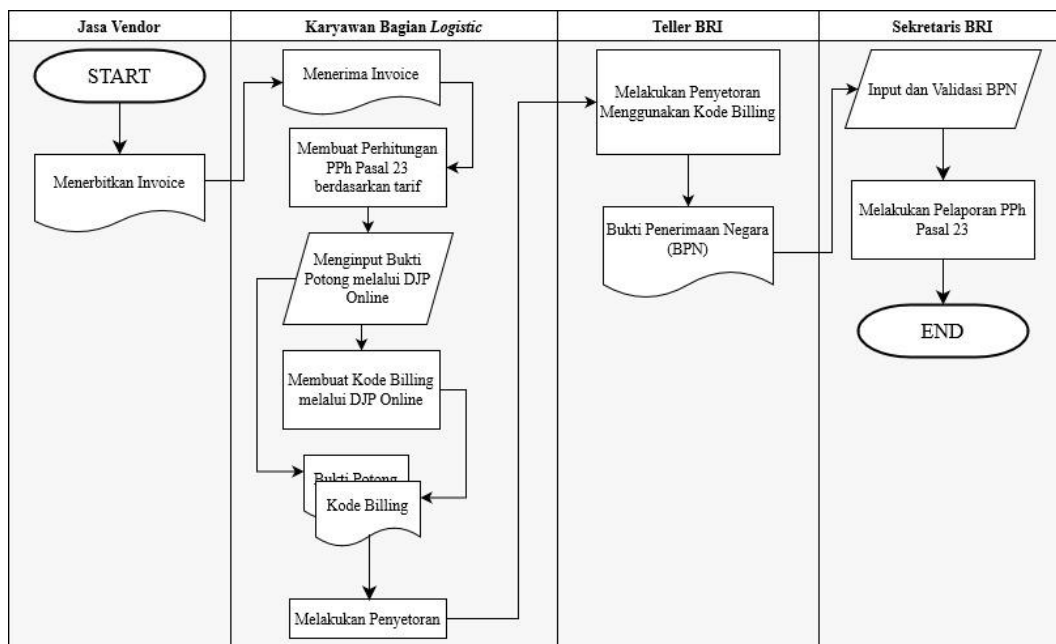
| Jasa Vendor | Karyawan Bagian *Logistic* | Teller BRI | Sekretaris BRI |
|---|---|---|---|

START

Menerbitkan Invoice

Menerima Invoice

Membuat Perhitungan PPh Pasal 23 berdasarkan tarif

Menginput Bukti Potong melalui DJP Online

Membuat Kode Billing melalui DJP Online

Bukti Potong

Kode Billing

Melakukan Penyetoran

Melakukan Penyetoran Menggunakan Kode Billing

Bukti Penerimaan Negara (BPN)

Input dan Validasi BPN

Melakukan Pelaporan PPh Pasal 23

END